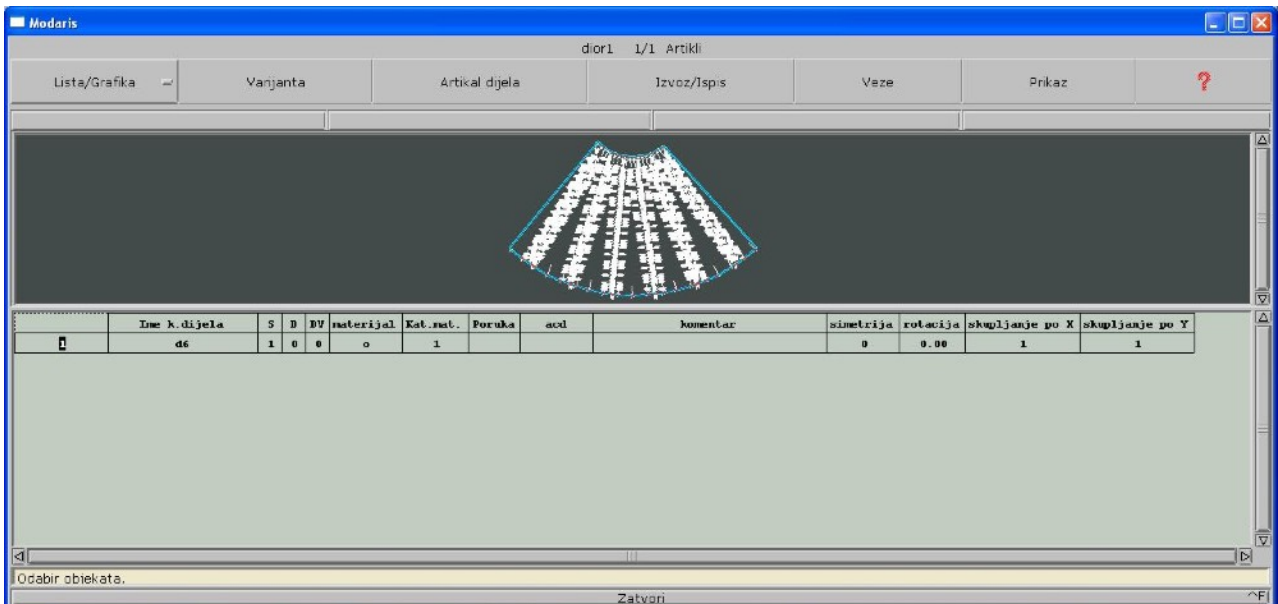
Modaris

dior1 1/1 Artikli

Lista/Grafika | Varijanta | Artikal dijela | Izvoz/Ispis | Veze | Prikaz | ?

| | Ime k.dijela | S | D | DV | materijal | Kat.mat. | Poruka | acd | komentar | simetrija | rotacija | skupljanje po X | skupljanje po Y |
|---|---|---|---|---|---|---|---|---|---|---|---|---|---|
| 1 | d6 | 1 | 0 | 0 | o | 1 | | | | 0 | 0.00 | 1 | 1 |

Odabir objekata.

Zatvori

^F